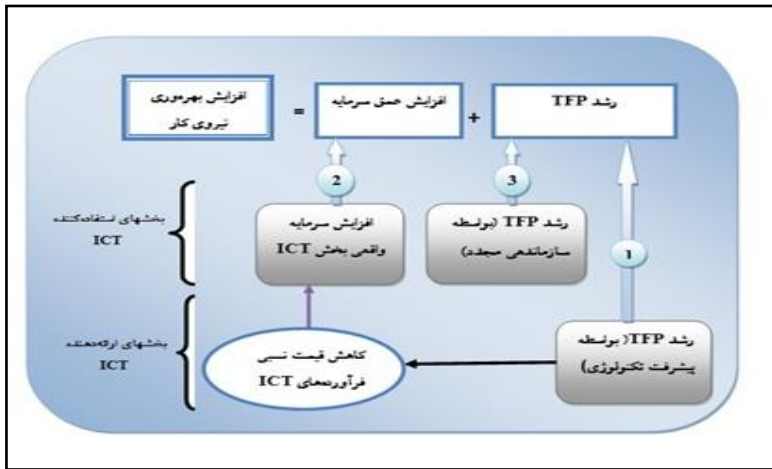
افزایش بهره‌وری نیروی کار = افزایش عمق سرمایه + رشد TFP

2

3

1

بخش‌های استفاده‌کننده ICT

افزایش سرمایه واقعی بخش ICT

رشد TFP (بواسطه سازماندهی مجدد)

بخش‌های ارائه‌دهنده ICT

کاهش قیمت نسبی فرآورده‌های ICT

رشد TFP( بواسطه پیشرفت تکنولوژی)